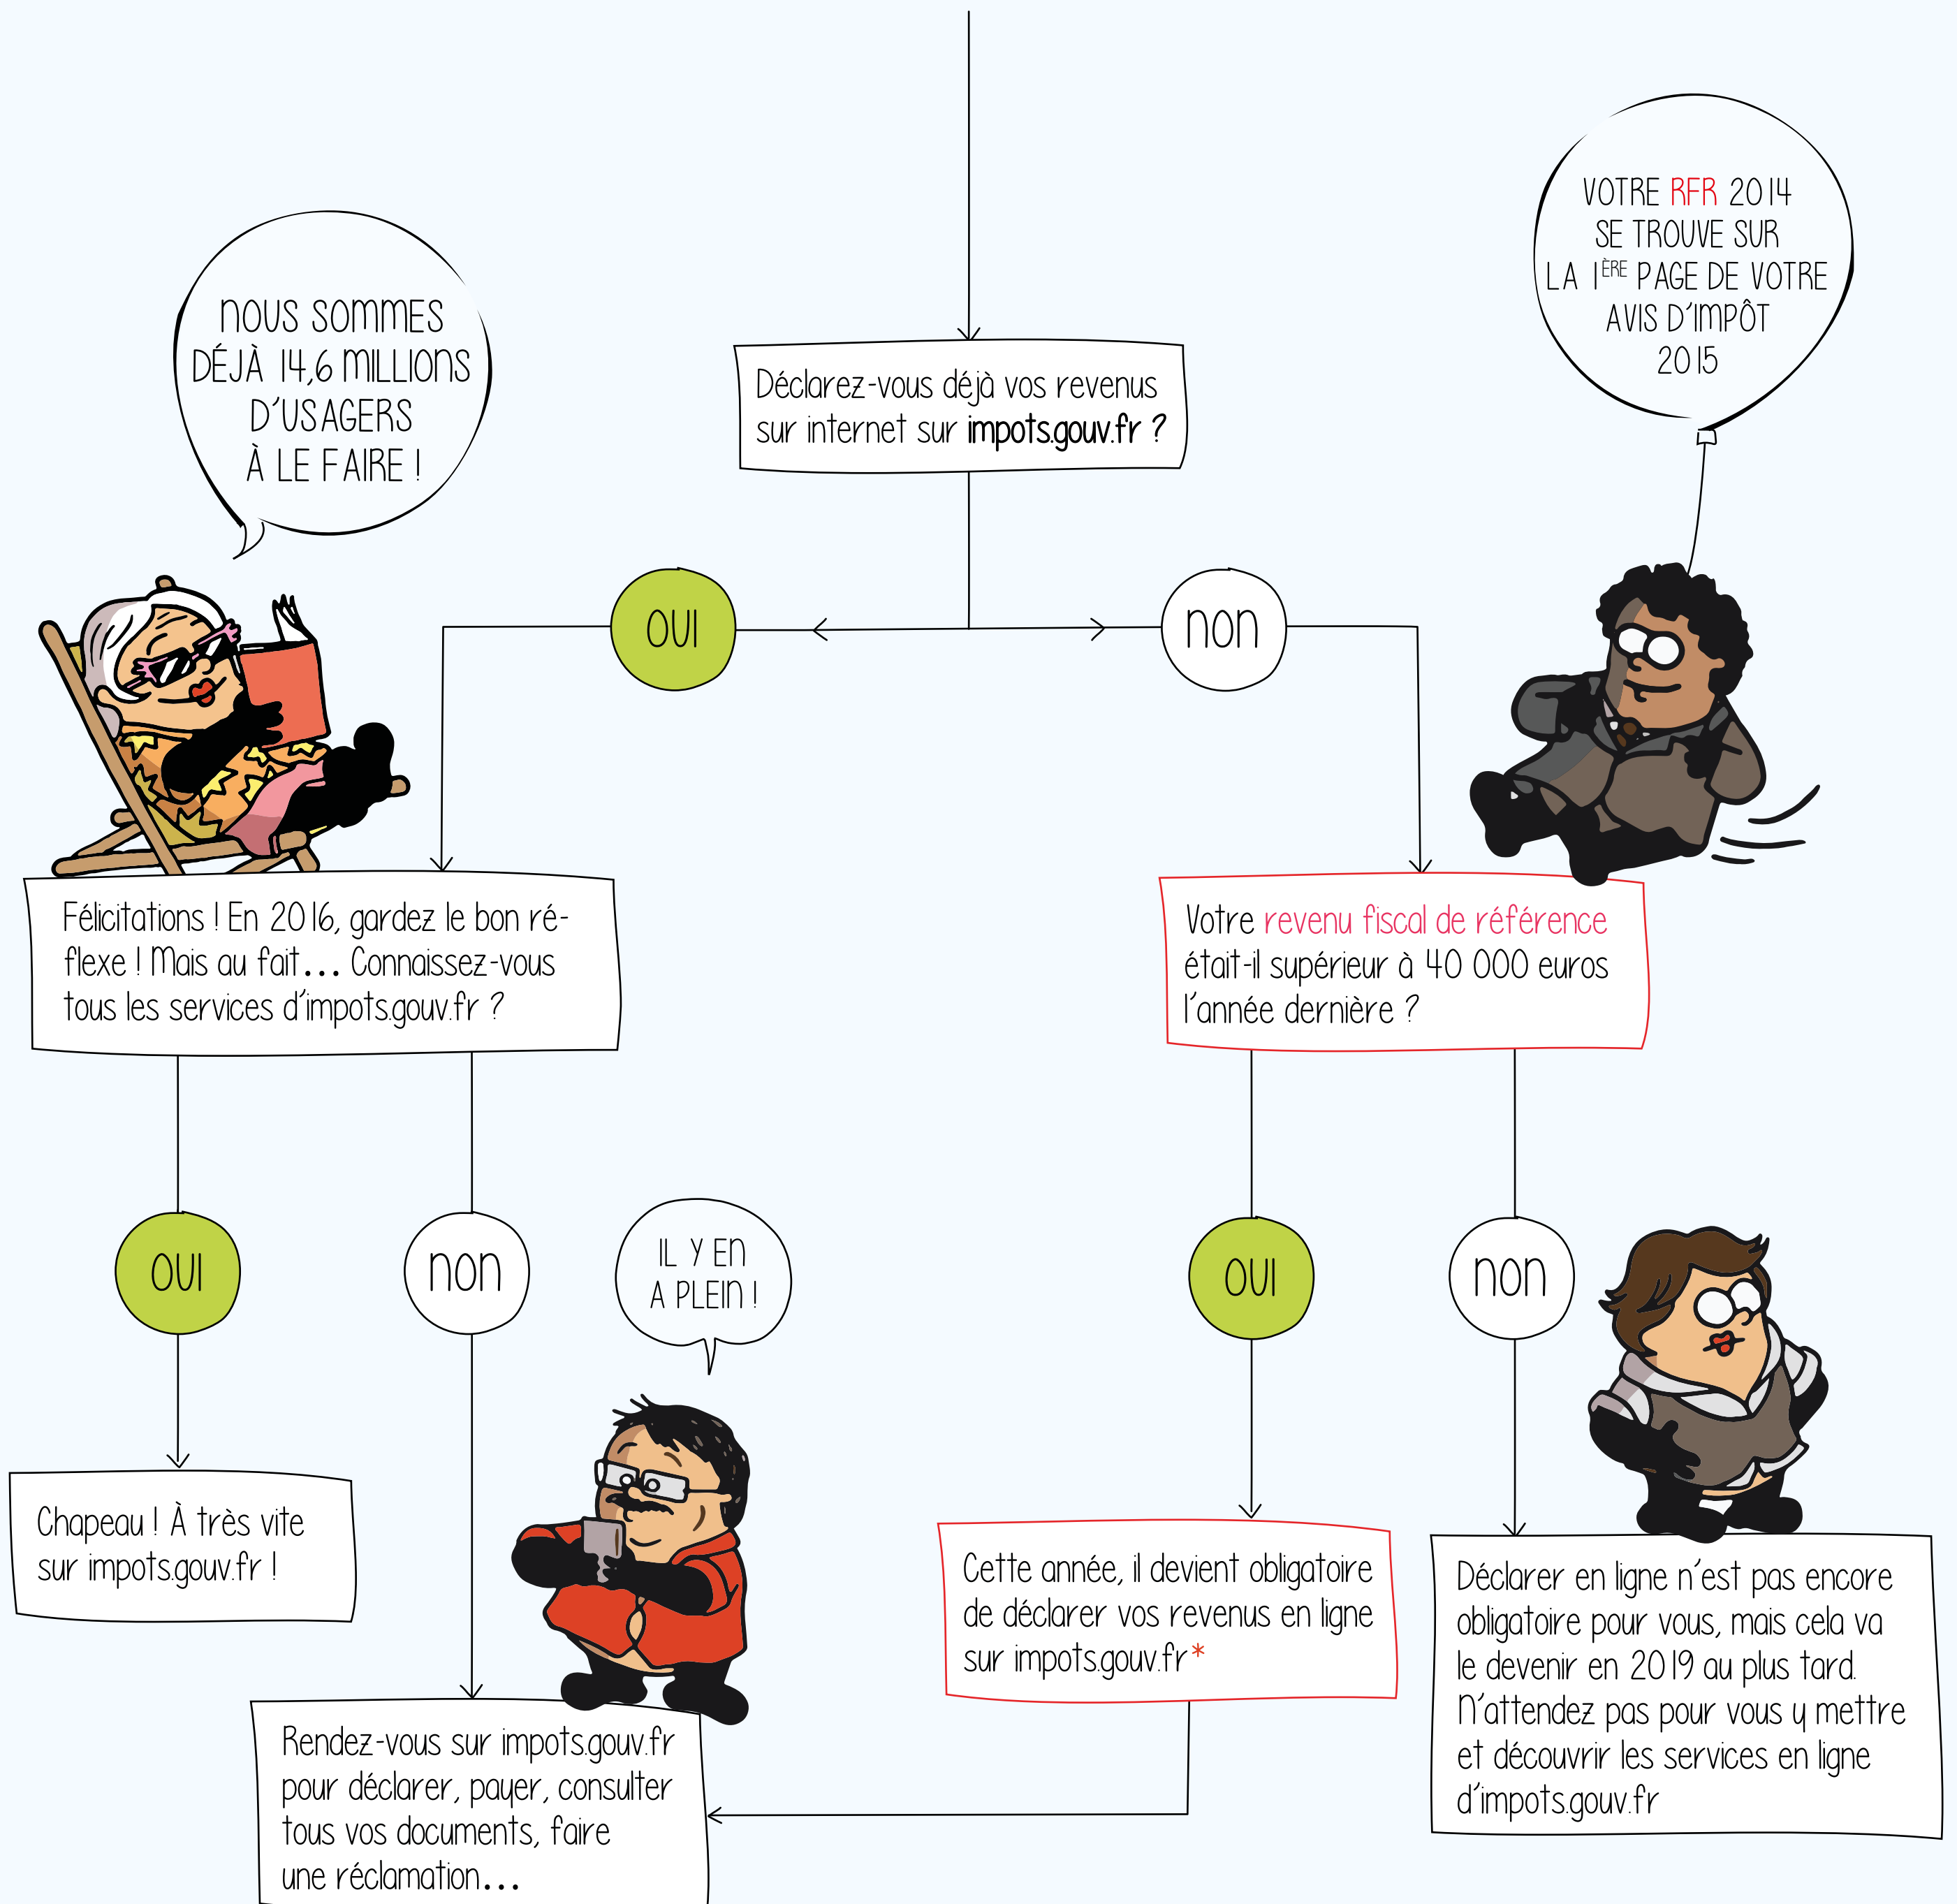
Déclarez-vous déjà vos revenus sur internet sur impots.gouv.fr ?

NOUS SOMMES DÉJÀ 14,6 MILLIONS D'USAGERS À LE FAIRE !

VOTRE RFR 2014 SE TROUVE SUR LA $1^{ÈRE}$ PAGE DE VOTRE AVIS D'IMPÔT 2015

OUI

non

Félicitations ! En 2016, gardez le bon réflexe ! Mais au fait… Connaissez-vous tous les services d'impots.gouv.fr ?

Votre revenu fiscal de référence était-il supérieur à 40 000 euros l'année dernière ?

OUI

non

IL Y EN A PLEIN !

OUI

non

Chapeau ! À très vite sur impots.gouv.fr !

Cette année, il devient obligatoire de déclarer vos revenus en ligne sur impots.gouv.fr*

Déclarer en ligne n'est pas encore obligatoire pour vous, mais cela va le devenir en 2019 au plus tard. N'attendez pas pour vous y mettre et découvrir les services en ligne d'impots.gouv.fr

Rendez-vous sur impots.gouv.fr pour déclarer, payer, consulter tous vos documents, faire une réclamation…